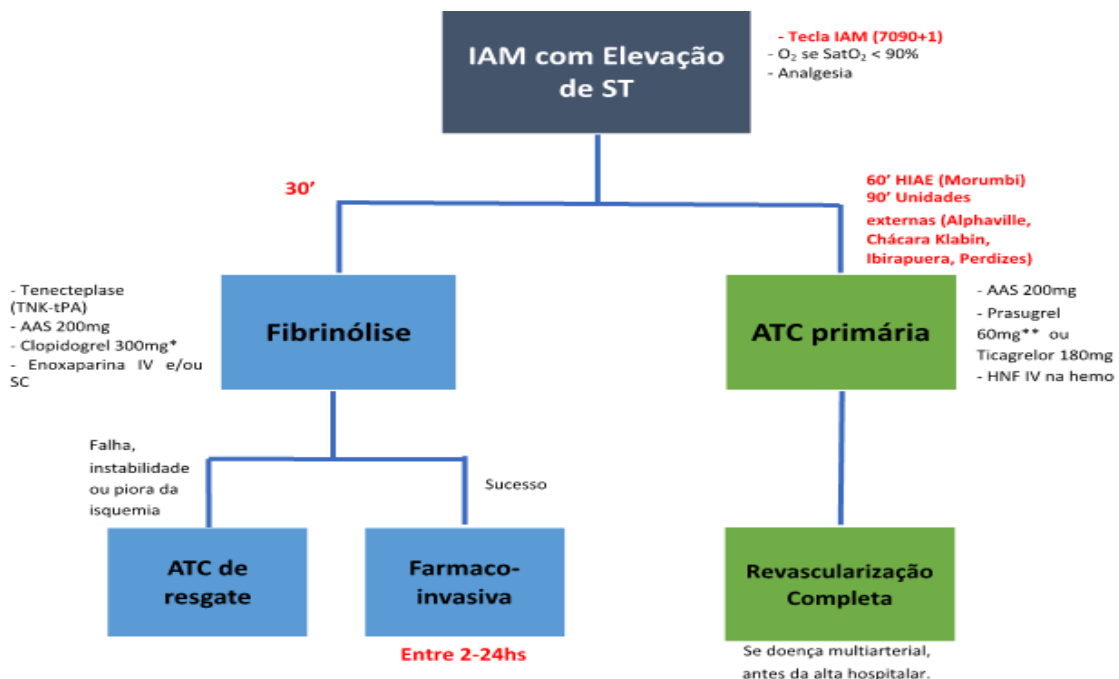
IAM com Elevação de ST

- Tecla IAM (7090+1)
- $O_2$ se $SatO_2$ < 90%
- Analgesia

30'

60' HIAE (Morumbi)
90' Unidades externas (Alphaville, Chácara Klabin, Ibirapuera, Perdizes)

- Tenecteplase (TNK-tPA)
- AAS 200mg
- Clopidogrel 300mg*
- Enoxaparina IV e/ou SC

Fibrinólise

ATC primária

- AAS 200mg
- Prasugrel 60mg** ou Ticagrelor 180mg
- HNF IV na hemo

Falha, instabilidade ou piora da isquemia

Sucesso

ATC de resgate

Farmaco-invasiva

Entre 2-24hs

Revascularização Completa

Se doença multiarterial, antes da alta hospitalar.